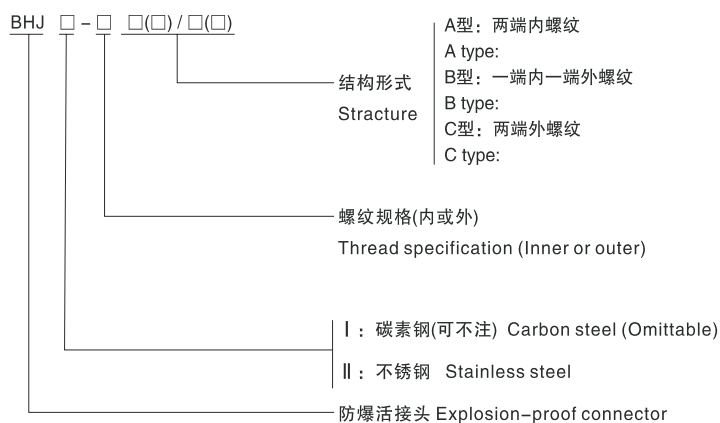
BHJ □ - □ □(□) / □(□)

结构形式
Stracture

A型：两端内螺纹
A type:
B型：一端内一端外螺纹
B type:
C型：两端外螺纹
C type:

螺纹规格(内或外)
Thread specification (Inner or outer)

Ⅰ：碳素钢(可不注) Carbon steel (Omittable)
Ⅱ：不锈钢 Stainless steel

防爆活接头 Explosion-proof connector